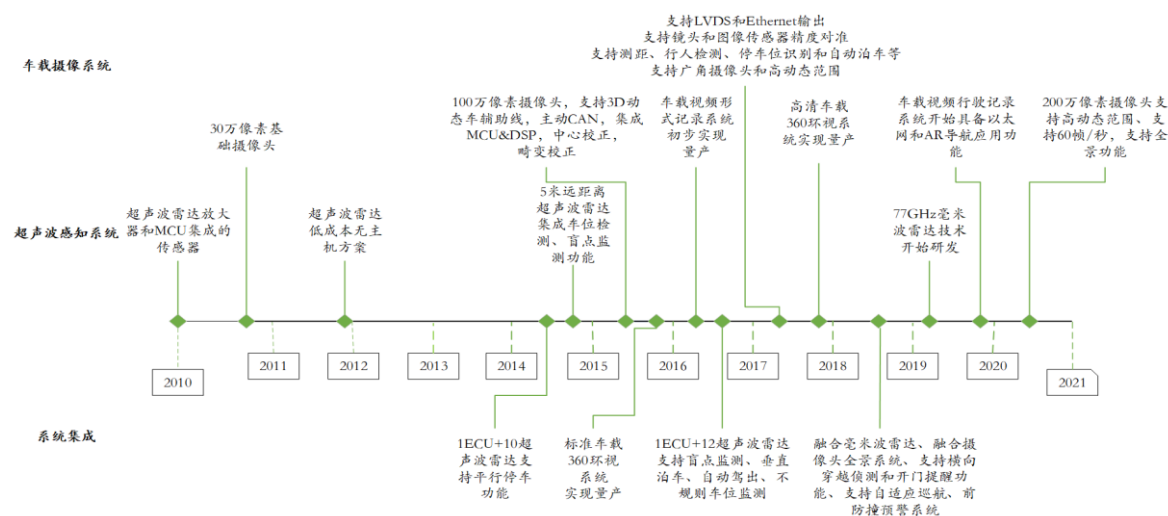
车载摄像系统

超声波感知系统

系统集成

支持LVDS和Ethernet输出
支持镜头和图像传感器精度对准
支持测距、行人检测、停车位识别和自动泊车等
支持广角摄像头和高动态范围

30万像素基础摄像头

100万像素摄像头，支持3D动态车辅助线，主动CAN，集成MCU&DSP，中心校正，畸变校正

车载视频形式记录系统初步实现量产

高清车载360环视系统实现量产

车载视频行驶记录系统开始具备以太网和AR导航应用功能

200万像素摄像头支持高动态范围、支持60帧/秒，支持全景功能

超声波雷达放大器和MCU集成的传感器

超声波雷达低成本无主机方案

5米远距离超声波雷达集成车位检测、盲点监测功能

77GHz毫米波雷达技术开始研发

2010

2011

2012

2013

2014

2015

2016

2017

2018

2019

2020

2021

1ECU+10超声波雷达支持平行停车功能

标准车载360环视系统实现量产

1ECU+12超声波雷达支持盲点监测、垂直泊车、自动驾出、不规则车位监测

融合毫米波雷达、融合摄像头全景系统、支持横向穿越侦测和开门提醒功能、支持自适应巡航、前防撞预警系统